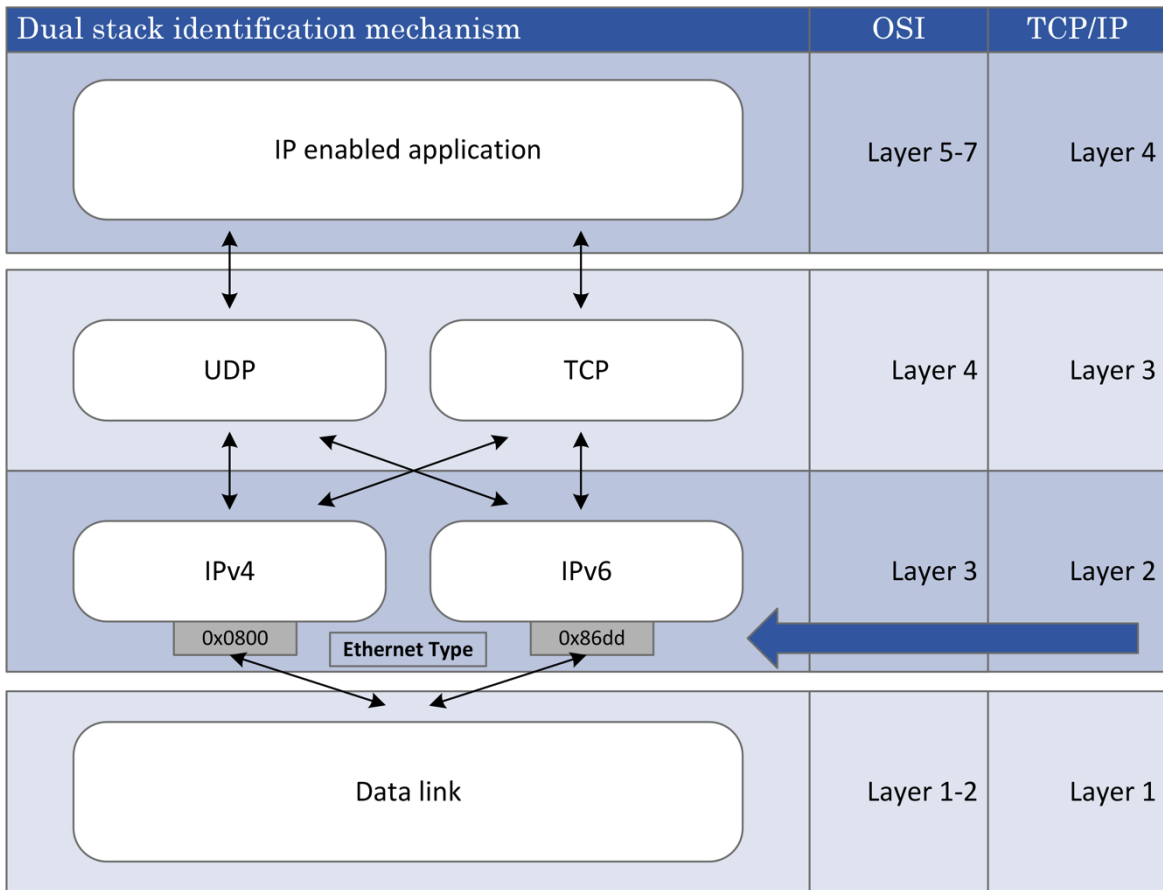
| Dual stack identification mechanism | OSI | TCP/IP |
|---|---|---|
| IP enabled application | Layer 5-7 | Layer 4 |
| UDP TCP | Layer 4 | Layer 3 |
| IPv4 IPv6 0x0800 Ethernet Type 0x86dd | Layer 3 | Layer 2 |
| Data link | Layer 1-2 | Layer 1 |